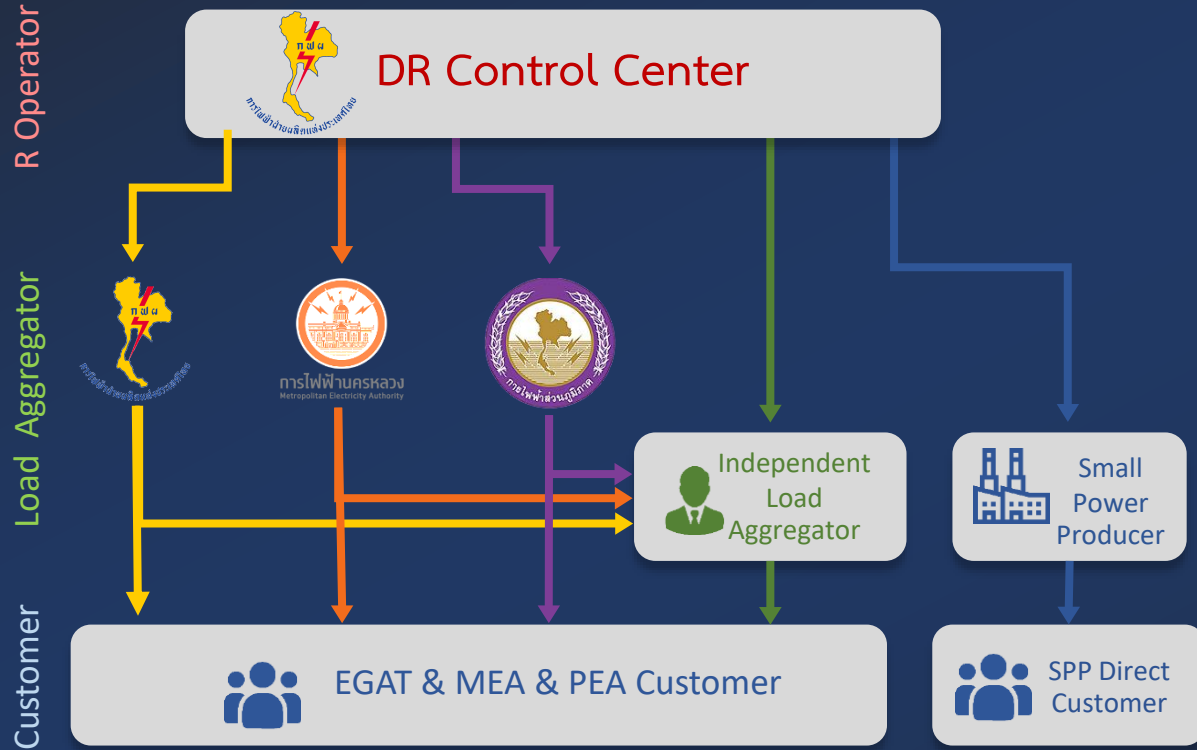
R Operator

กฟผ
การไฟฟ้าฝ่ายผลิตแห่งประเทศไทย

DR Control Center

Load Aggregator

กฟผ
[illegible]

การไฟฟ้านครหลวง
Metropolitan Electricity Authority

การไฟฟ้าส่วนภูมิภาค

Independent Load Aggregator

Small Power Producer

Customer

EGAT & MEA & PEA Customer

SPP Direct Customer